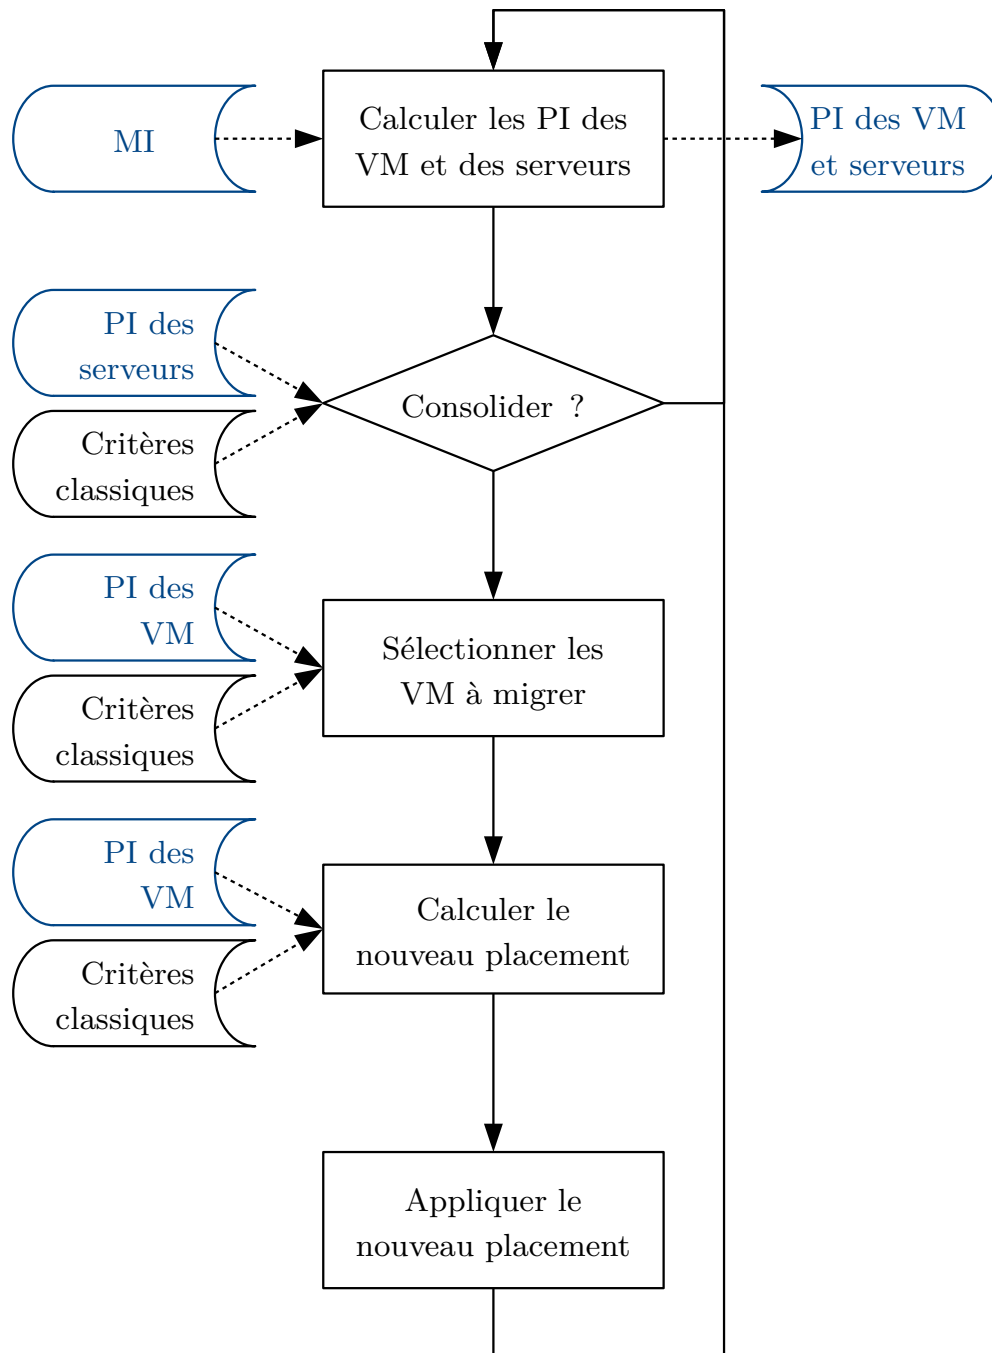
MI

Calculer les PI des VM et des serveurs

PI des VM et serveurs

PI des serveurs

Critères classiques

Consolider ?

PI des VM

Critères classiques

Sélectionner les VM à migrer

PI des VM

Critères classiques

Calculer le nouveau placement

Appliquer le nouveau placement